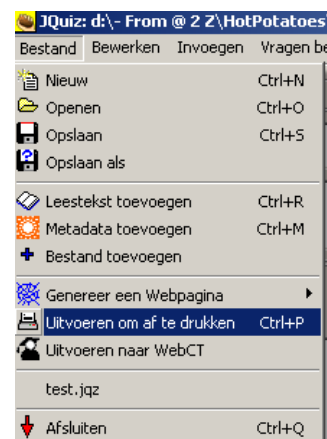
JQuiz: d:\- From @ 2 Z\HotPotatoes

Bestand Bewerken Invoegen Vragen be

Nieuw Ctrl+N
Openen Ctrl+O
Opslaan Ctrl+S
Opslaan als

Leestekst toevoegen Ctrl+R
Metadata toevoegen Ctrl+M
Bestand toevoegen

Genereer een Webpagina
Uitvoeren om af te drukken Ctrl+P
Uitvoeren naar WebCT

test.jqz

Afsluiten Ctrl+Q